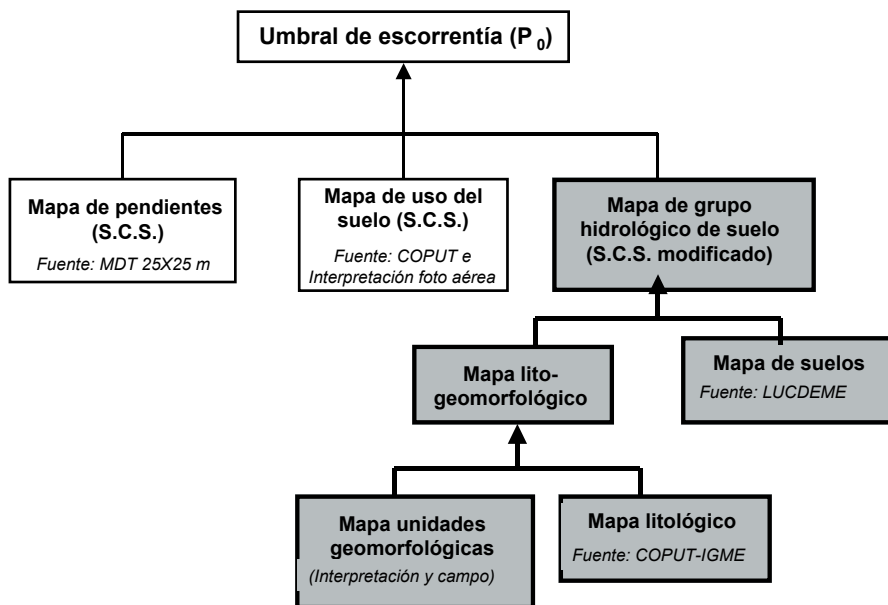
Umbral de escorrentía ($P_0$)

Mapa de pendientes (S.C.S.)
Fuente: MDT 25X25 m

Mapa de uso del suelo (S.C.S.)
Fuente: COPUT e Interpretación foto aérea

Mapa de grupo hidrológico de suelo (S.C.S. modificado)

Mapa lito-geomorfológico

Mapa de suelos
Fuente: LUCDEME

Mapa unidades geomorfológicas
(Interpretación y campo)

Mapa litológico
Fuente: COPUT-IGME